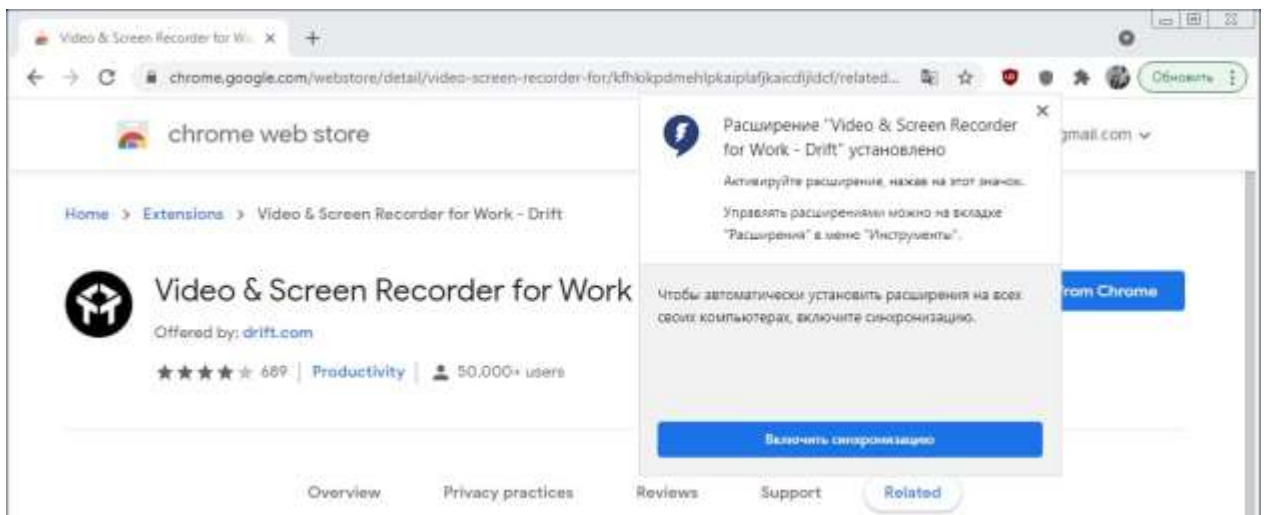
Video & Screen Recorder for W... ×

chrome.google.com/webstore/detail/video-screen-recorder-for/kfhlokpdmehlpkaiplafjkaicdljdcf/related...

Обновить

chrome web store

gmail.com

Home > Extensions > Video & Screen Recorder for Work - Drift

Video & Screen Recorder for Work

Offered by: drift.com

689 | Productivity | 50,000+ users

from Chrome

Расширение "Video & Screen Recorder for Work - Drift" установлено

Активируйте расширение, нажав на этот значок.

Управлять расширениями можно на вкладке "Расширения" в меню "Инструменты".

Чтобы автоматически установить расширения на всех своих компьютерах, включите синхронизацию.

Включить синхронизацию

Overview Privacy practices Reviews Support Related